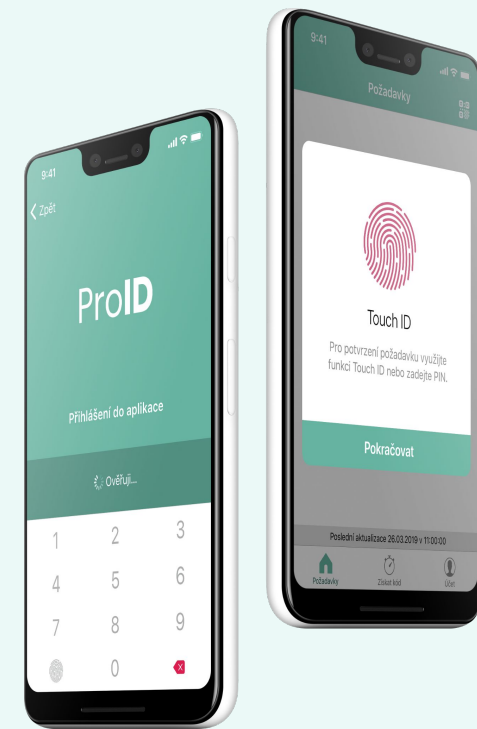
9:41

Zpět

ProID

Přihlášení do aplikace

Ověřuji...

1 2 3
4 5 6
7 8 9
0

9:41

Požadavky

Touch ID

Pro potvrzení požadavku využijte funkci Touch ID nebo zadejte PIN.

Pokračovat

Poslední aktualizace 26.03.2019 v 11:00:00

Požadavky
Získat kód
Účet